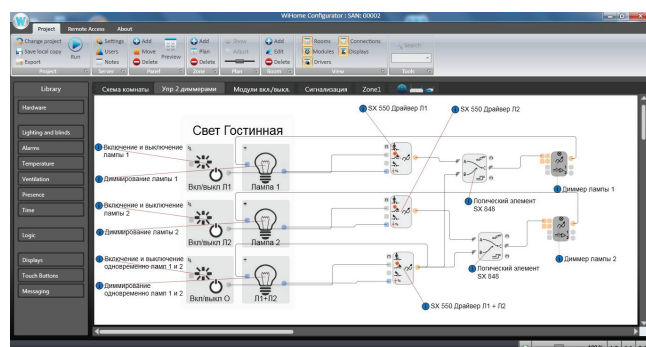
WiHome Configurator : SAN: 00002

Project Remote Access About

Change project
Save local copy
Export
Run
Project

Settings
Users
Notes
Server

Add
Move
Delete
Preview
Panel

Add
Plan
Delete
Zone

Show
Adjust
Plan

Add
Edit
Delete
Room

Rooms
Modules
Drivers
Connections
Displays
View

Search
Tools

Library

Hardware

Lighting and blinds
Alarms
Temperature
Ventilation
Presence
Time

Logic

Displays
Touch Buttons
Messaging

Схема комнаты
Упр 2 диммерами
Модули вкл./выкл.
Сигнализация
Zone1

Свет Гостиная

Включение и выключение лампы 1
Диммирование лампы 1
Вкл/выкл Л1
Лампа 1

Включение и выключение лампы 2
Диммирование лампы 2
Вкл/выкл Л2
Лампа 2

Включение и выключение одновременно ламп 1 и 2
Диммирование одновременно ламп 1 и 2
Вкл/выкл О
Л1+Л2

SX 550 Драйвер Л1
SX 550 Драйвер Л2
Логический элемент SX 848
Диммер лампы 1
Логический элемент SX 848
Диммер лампы 2
SX 550 Драйвер Л1 + Л2